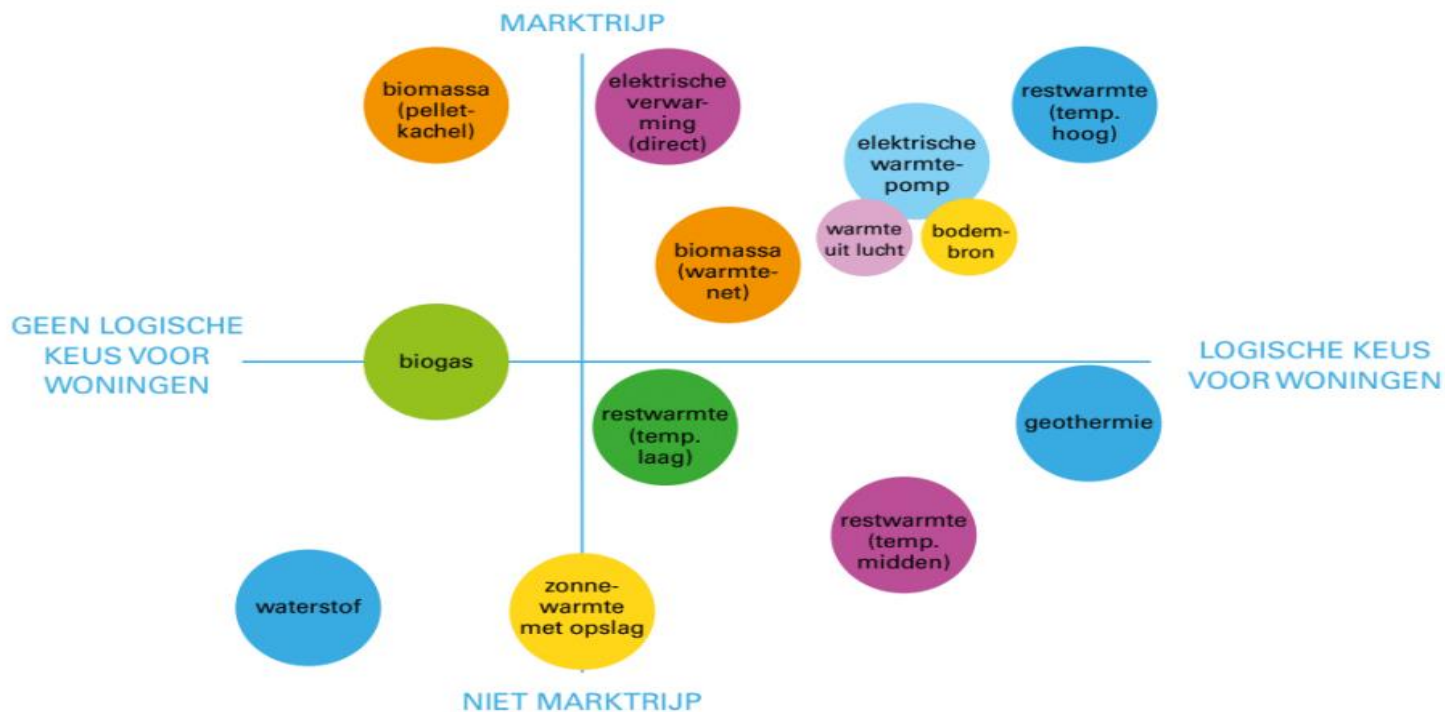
MARKTRIJP

biomassa (pellet-kachel)

elektrische verwarming (direct)

restwarmte (temp. hoog)

elektrische warmte-pomp

warmte uit lucht

bodem-bron

biomassa (warmte-net)

GEEN LOGISCHE KEUS VOOR WONINGEN

biogas

LOGISCHE KEUS VOOR WONINGEN

restwarmte (temp. laag)

geothermie

restwarmte (temp. midden)

waterstof

zonne-warmte met opslag

NIET MARKTRIJP